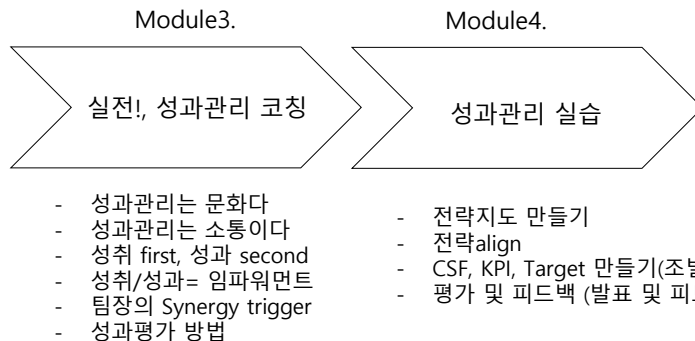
Module3.

실전!, 성과관리 코칭

- 성과관리는 문화다
- 성과관리는 소통이다
- 성취 first, 성과 second
- 성취/성과= 임파워먼트
- 팀장의 Synergy trigger
- 성과평가 방법

Module4.

성과관리 실습

- 전략지도 만들기
- 전략align
- CSF, KPI, Target 만들기(조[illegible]
- 평가 및 피드백 (발표 및 피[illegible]